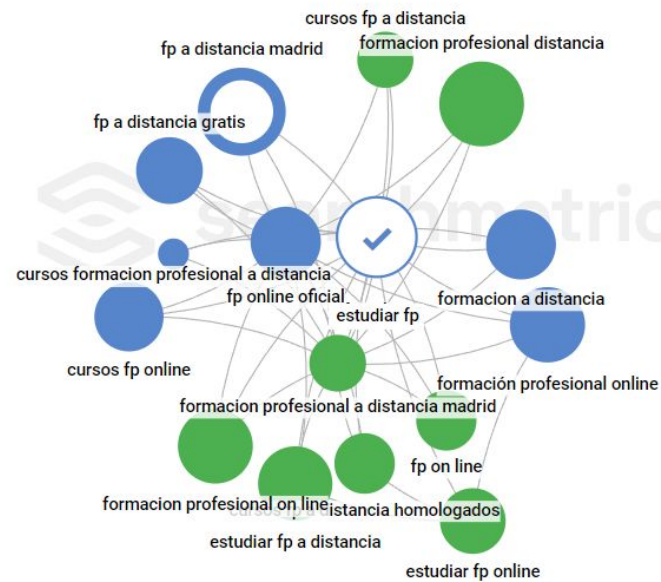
cursos fp a distancia
formacion profesional distancia
fp a distancia madrid
fp a distancia gratis
searchmetrics
cursos formacion profesional a distancia
fp online oficial
estudiar fp
formacion a distancia
cursos fp online
formación profesional online
formacion profesional a distancia madrid
fp on line
formacion profesional on line
cursos fp a distancia homologados
estudiar fp a distancia
estudiar fp online